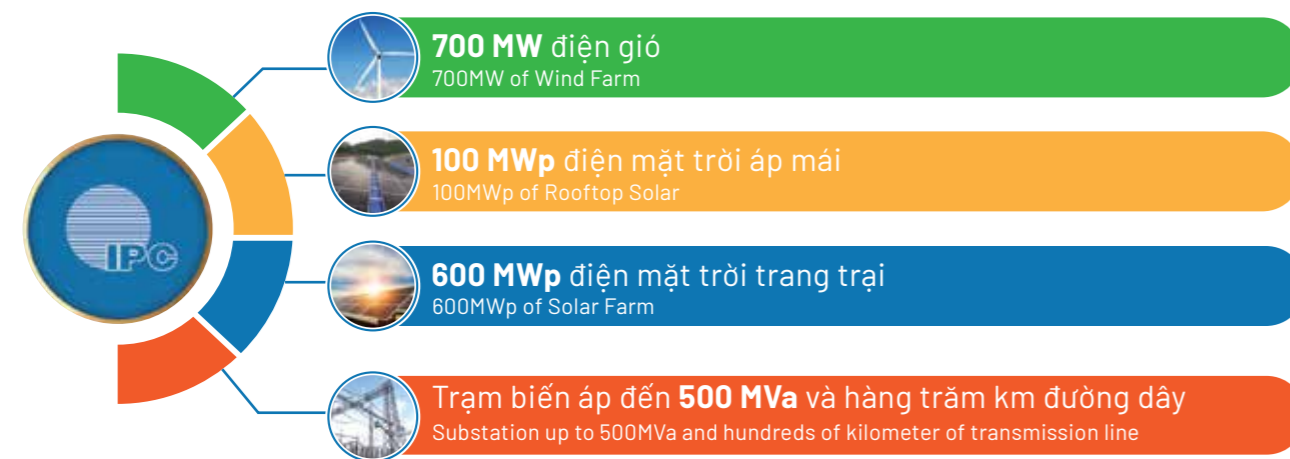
IPC

700 MW điện gió
700MW of Wind Farm

100 MWp điện mặt trời áp mái
100MWp of Rooftop Solar

600 MWp điện mặt trời trang trại
600MWp of Solar Farm

Trạm biến áp đến 500 MVa và hàng trăm km đường dây
Substation up to 500MVa and hundreds of kilometer of transmission line